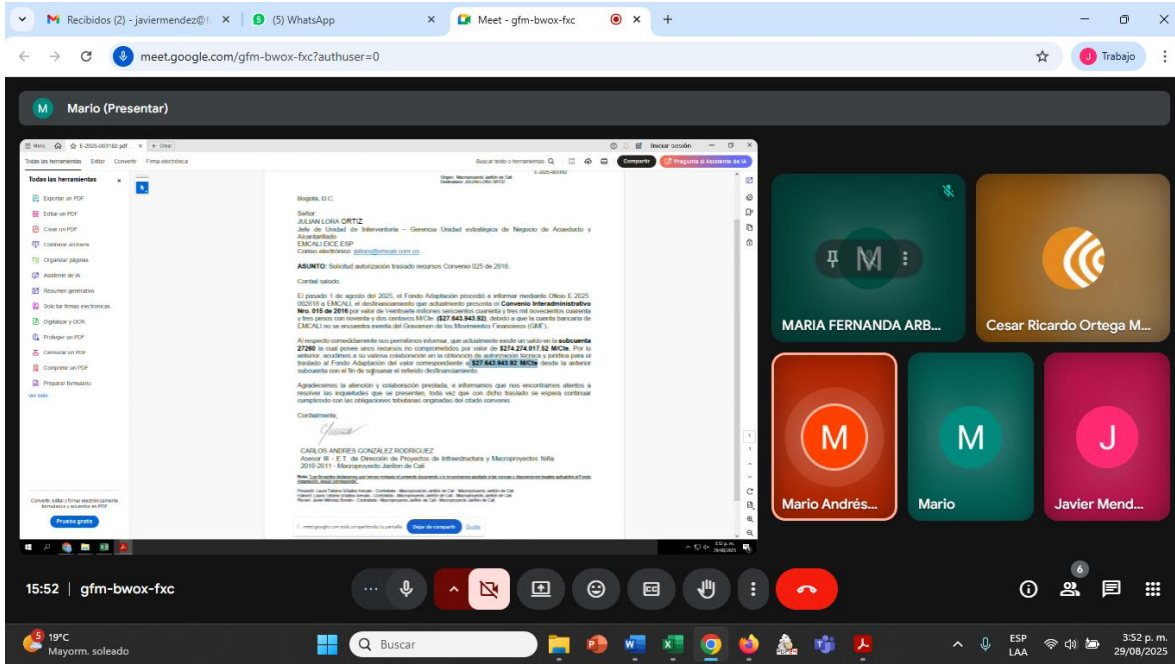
M Recibidos (2) - javiermendez@f ×
(5) WhatsApp ×
Meet - gfm-bwox-fxc ×
+

meet.google.com/gfm-bwox-fxc?authuser=0
J Trabajo

M Mario (Presentar)

Menú E-2025-083192.pdf × + Crear
Iniciar sesión
Todas las herramientas Editar Convertir Firma electrónica
Buscar texto o herramientas
Compartir
Pregunta al Asistente de IA

Todas las herramientas ×
Exportar un PDF
Editar un PDF
Crear un PDF
Combinar archivos
Organizar páginas
Asistente de IA
Resumen generativo
Solicitar firmas electrónicas
Digitalizar y OCR
Proteger un PDF
Censurar un PDF
Comprimir un PDF
Preparar formulario
Ver más

Convertir, editar y firmar electrónicamente formularios y acuerdos en PDF
Prueba gratis

E-2025-083192
Origen: Macroproyecto Jarillón de Cali
Destinatario: JULIAN LORA ORTIZ

Bogotá, D.C.

Señor:
JULIAN LORA ORTIZ
Jefe de Unidad de Interventoría – Gerencia Unidad estratégica de Negocio de Acueducto y Alcantarillado
EMCALI EICE ESP
Correo electrónico: jlora@emcali.com.co

ASUNTO: Solicitud autorización traslado recursos Convenio 025 de 2016.

Cordial saludo.

El pasado 1 de agosto del 2025, el Fondo Adaptación procedió a informar mediante Oficio E 2025 082618 a EMCALI, el desfinanciamiento que actualmente presenta el Convenio Interadministrativo Nro. 015 de 2016 por valor de Veintisiete millones seiscientos cuarenta y tres mil novecientos cuarenta y tres pesos con noventa y dos centavos M/Cte. ($27.643.943.92), debido a que la cuenta bancaria de EMCALI no se encuentra exenta del Gravamen de los Movimientos Financieros (GMF).

Al respecto comedidamente nos permitimos informar, que actualmente existe un saldo en la subcuenta 27260 la cual posee unos recursos no comprometidos por valor de $274.274.017.52 M/Cte. Por lo anterior, acudimos a su valiosa colaboración en la obtención de autorización técnica y jurídica para el traslado al Fondo Adaptación del valor correspondiente a $27.643.943.92 M/Cte desde la anterior subcuenta con el fin de subsanar el referido desfinanciamiento.

Agradecemos la atención y colaboración prestada, e informamos que nos encontramos atentos a resolver las inquietudes que se presenten, toda vez que con dicho traslado se espera continuar cumpliendo con las obligaciones tributarias originadas del citado convenio.

Cordialmente,

CARLOS ANDRES GONZALEZ RODRIGUEZ
Asesor III - E.T. de Dirección de Proyectos de Infraestructura y Macroproyectos Niña 2010-2011 - Macroproyecto Jarillón de Cali

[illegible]

meet.google.com está compartiendo tu pantalla Dejar de compartir Ocultar

MARIA FERNANDA ARB...
Cesar Ricardo Ortega M...
M
Mario Andrés...
M
Mario
J
Javier Mend...

15:52 | gfm-bwox-fxc
6

19°C
Mayorm. soleado
Buscar
ESP LAA
3:52 p. m.
29/08/2025